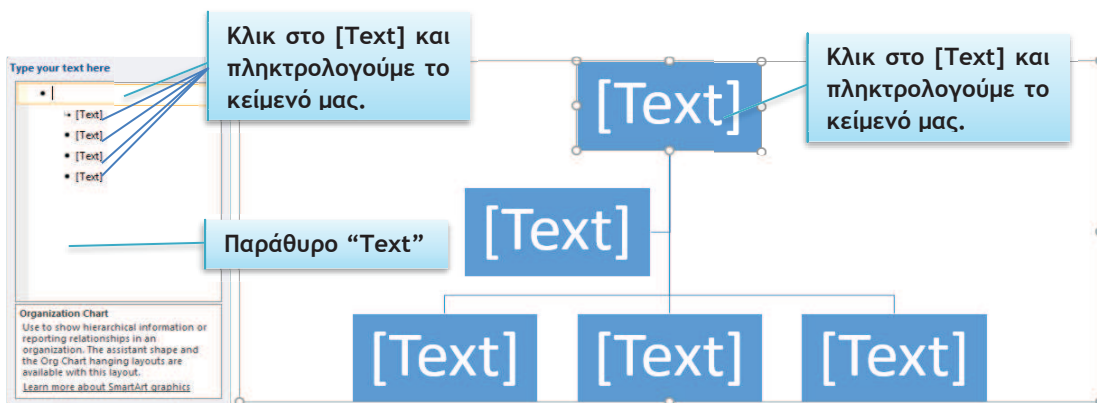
Type your text here

[Text]

[Text]

[Text]

[Text]

Κλικ στο [Text] και πληκτρολογούμε το κείμενό μας.

Παράθυρο "Text"

Organization Chart

Use to show hierarchical information or reporting relationships in an organization. The assistant shape and the Org Chart hanging layouts are available with this layout.

Learn more about SmartArt graphics

[Text]

Κλικ στο [Text] και πληκτρολογούμε το κείμενό μας.

[Text]

[Text]

[Text]

[Text]